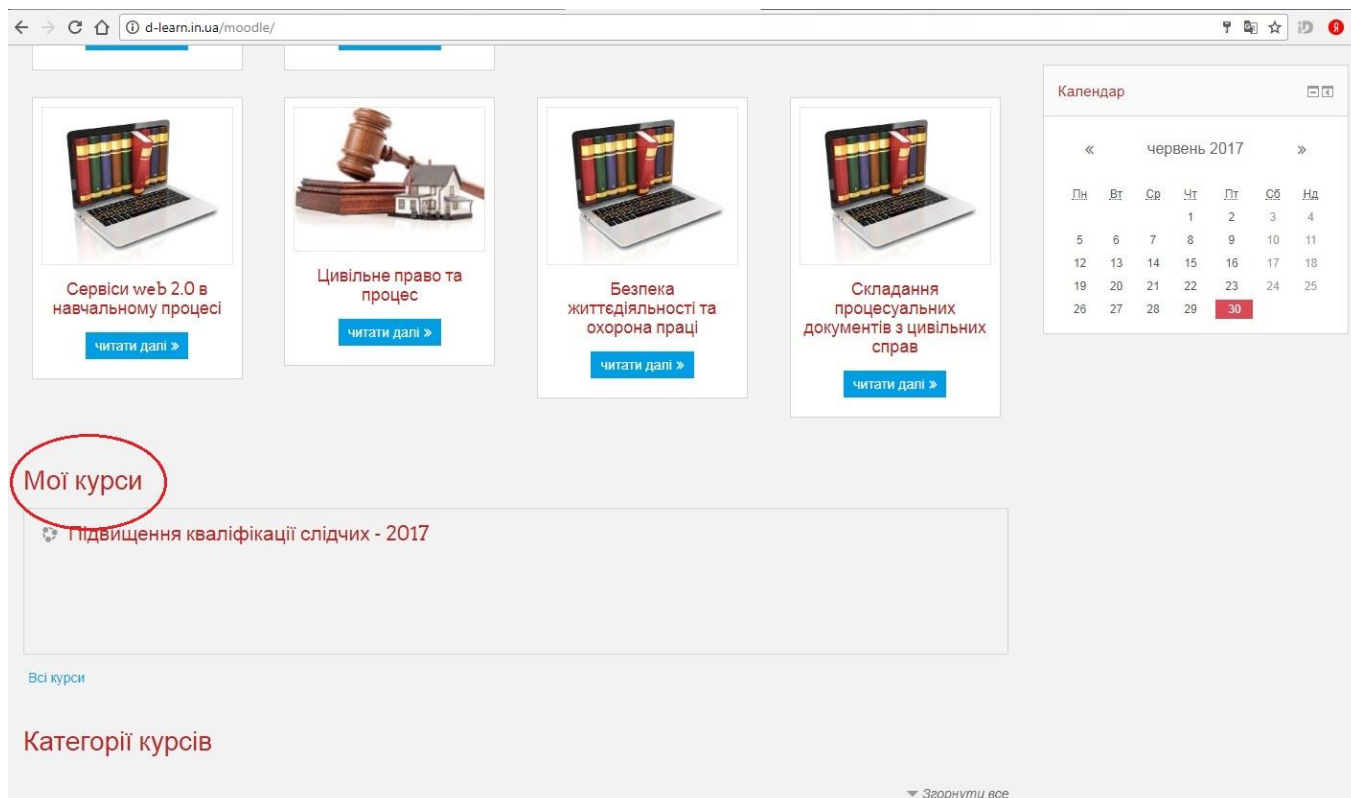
d-learn.in.ua/moodle/

Сервіси web 2.0 в навчальному процесі

читати далі »

Цивільне право та процес

читати далі »

Безпека життєдіяльності та охорона праці

читати далі »

Складання процесуальних документів з цивільних справ

читати далі »

Календар

« червень 2017 »

| Пн | Вт | Ср | Чт | Пт | Сб | Нд |
|---|---|---|---|---|---|---|
| | | | 1 | 2 | 3 | 4 |
| 5 | 6 | 7 | 8 | 9 | 10 | 11 |
| 12 | 13 | 14 | 15 | 16 | 17 | 18 |
| 19 | 20 | 21 | 22 | 23 | 24 | 25 |
| 26 | 27 | 28 | 29 | 30 | | |

Мої курси

Підвищення кваліфікації слідчих - 2017

Всі курси

Категорії курсів

Згорнути все